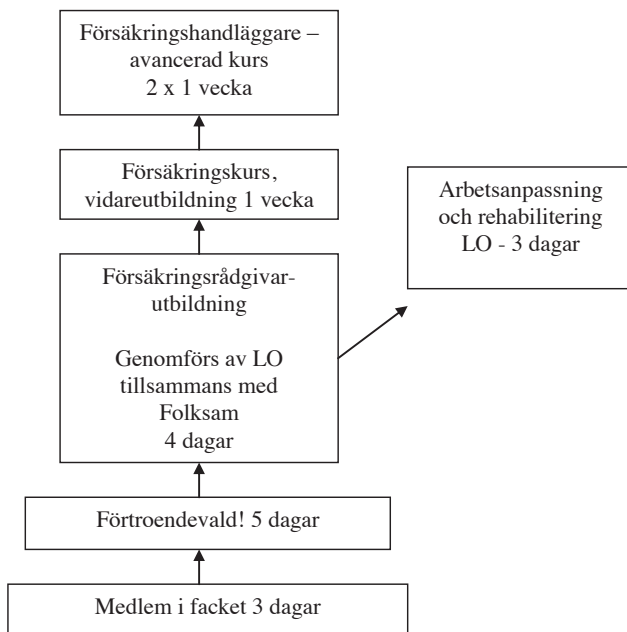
Försäkringshandläggare – avancerad kurs
2 x 1 vecka

Försäkringskurs, vidareutbildning 1 vecka

Arbetsanpassning och rehabilitering
LO - 3 dagar

Försäkringsrådgivarutbildning

Genomförs av LO tillsammans med Folksam
4 dagar

Förtroendevald! 5 dagar

Medlem i facket 3 dagar